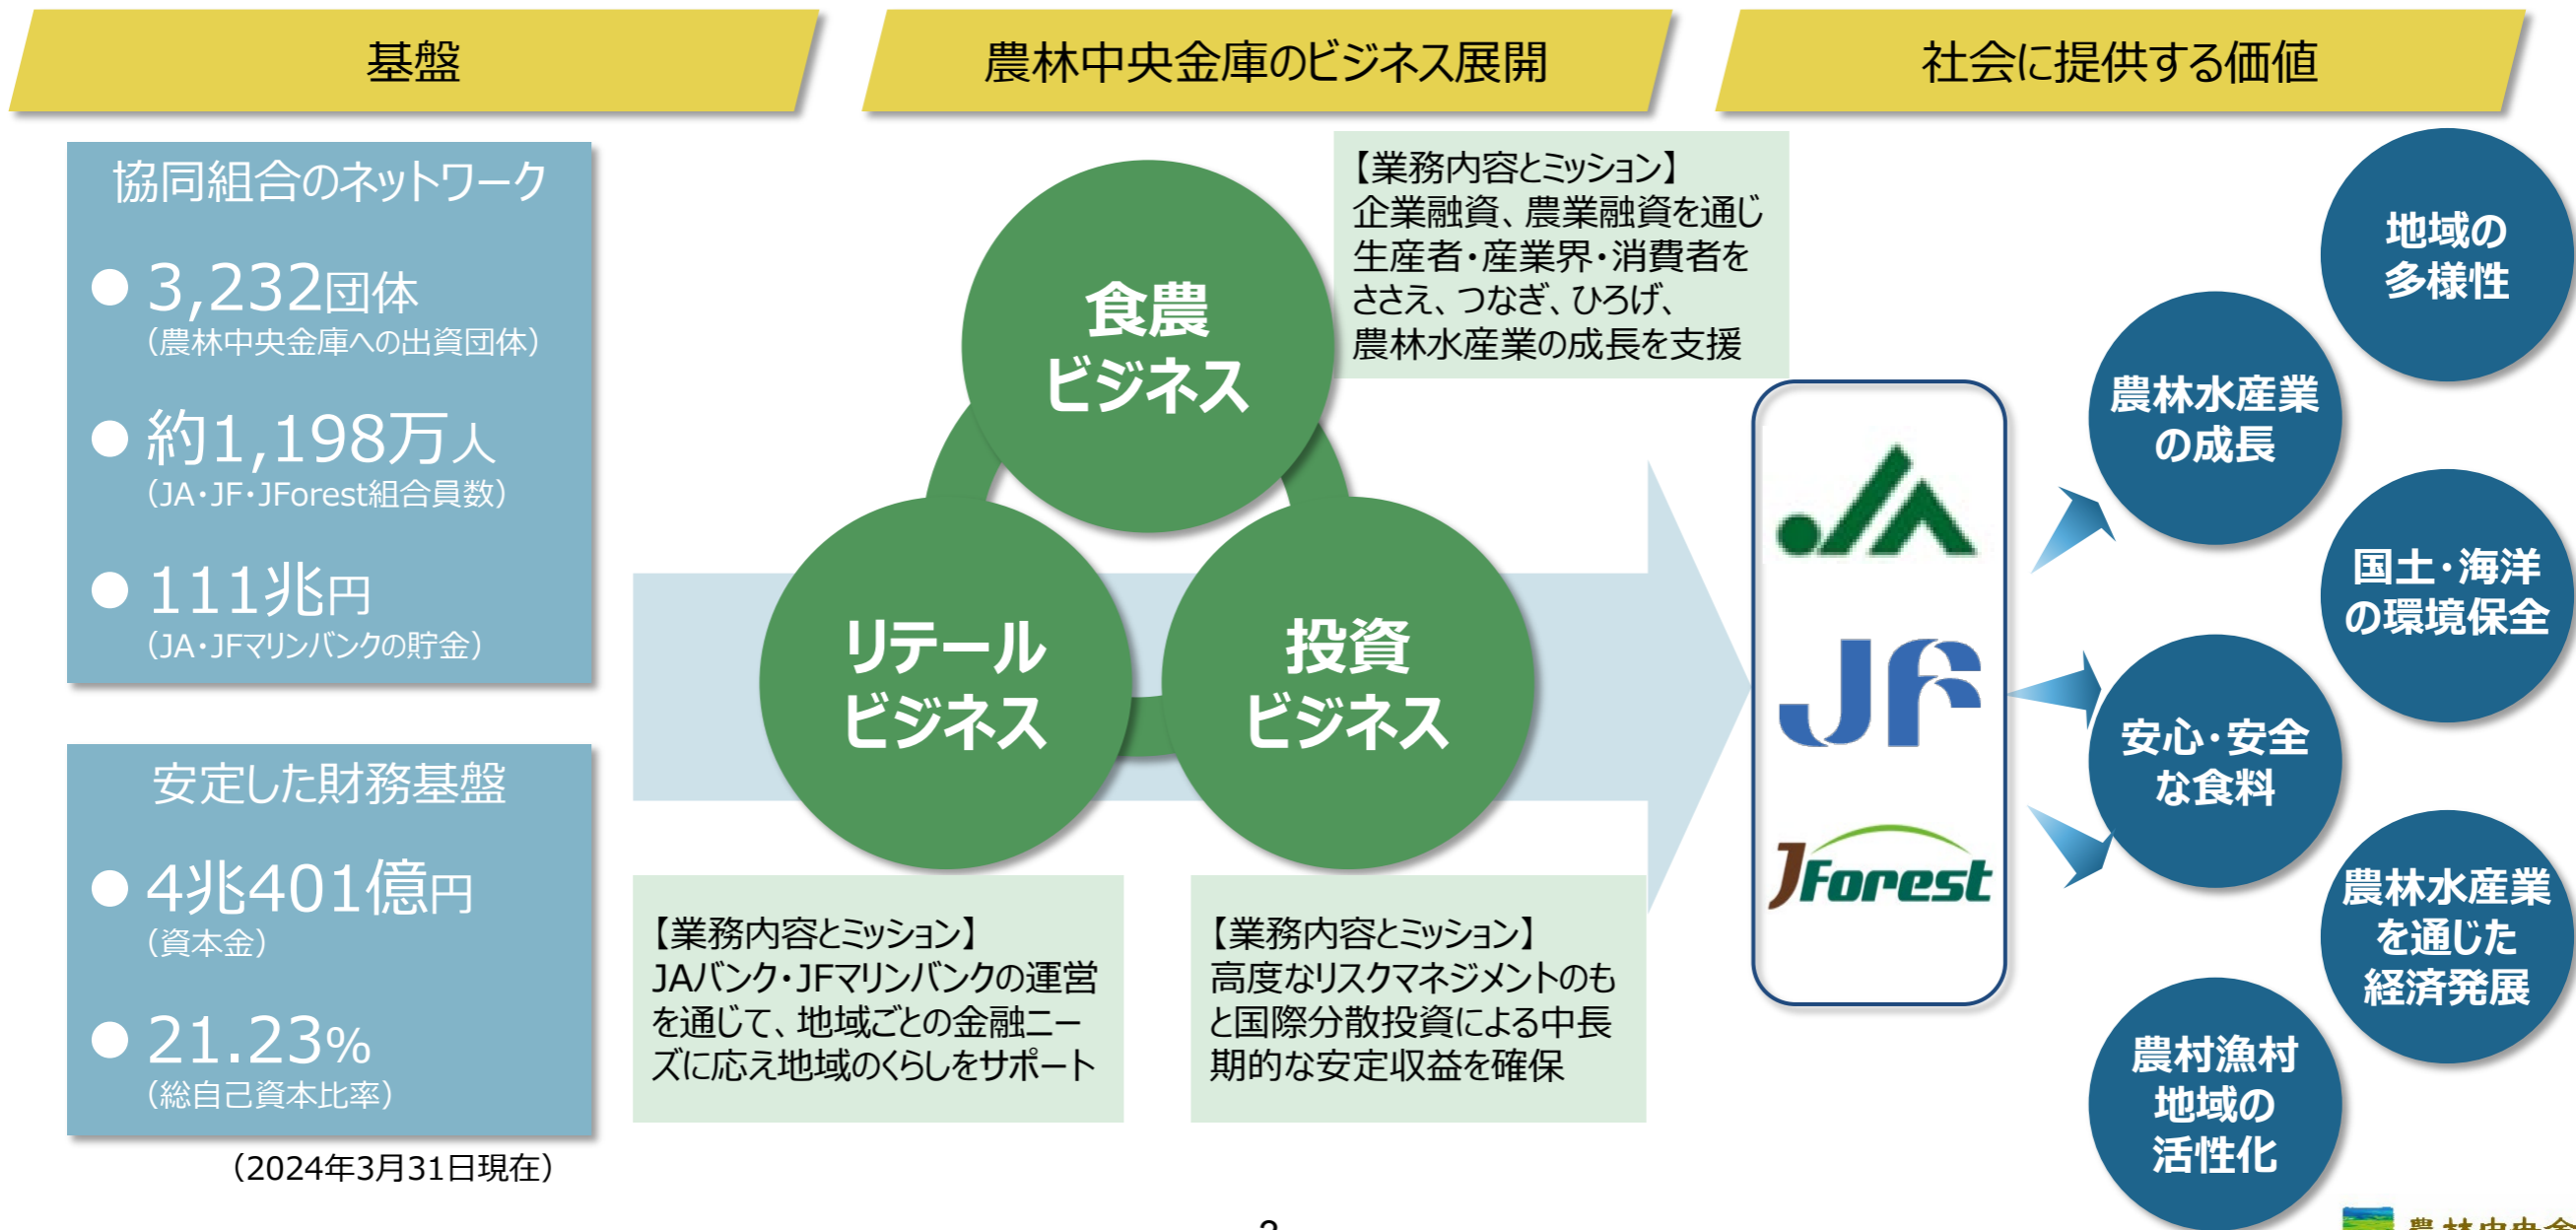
基盤

農林中央金庫のビジネス展開

社会に提供する価値

協同組合のネットワーク

● 3,232団体
（農林中央金庫への出資団体）

● 約1,198万人
（JA・JF・JForest組合員数）

● 111兆円
（JA・JFマリンバンクの貯金）

安定した財務基盤

● 4兆401億円
（資本金）

● 21.23%
（総自己資本比率）

（2024年3月31日現在）

食農ビジネス

リテールビジネス

投資ビジネス

【業務内容とミッション】
企業融資、農業融資を通じ生産者・産業界・消費者をささえ、つなぎ、ひろげ、農林水産業の成長を支援

【業務内容とミッション】
JAバンク・JFマリンバンクの運営を通じて、地域ごとの金融ニーズに応え地域のくらしをサポート

【業務内容とミッション】
高度なリスクマネジメントのもと国際分散投資による中長期的な安定収益を確保

JA

JF

JForest

地域の多様性

農林水産業の成長

国土・海洋の環境保全

安心・安全な食料

農林水産業を通じた経済発展

農村漁村地域の活性化

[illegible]